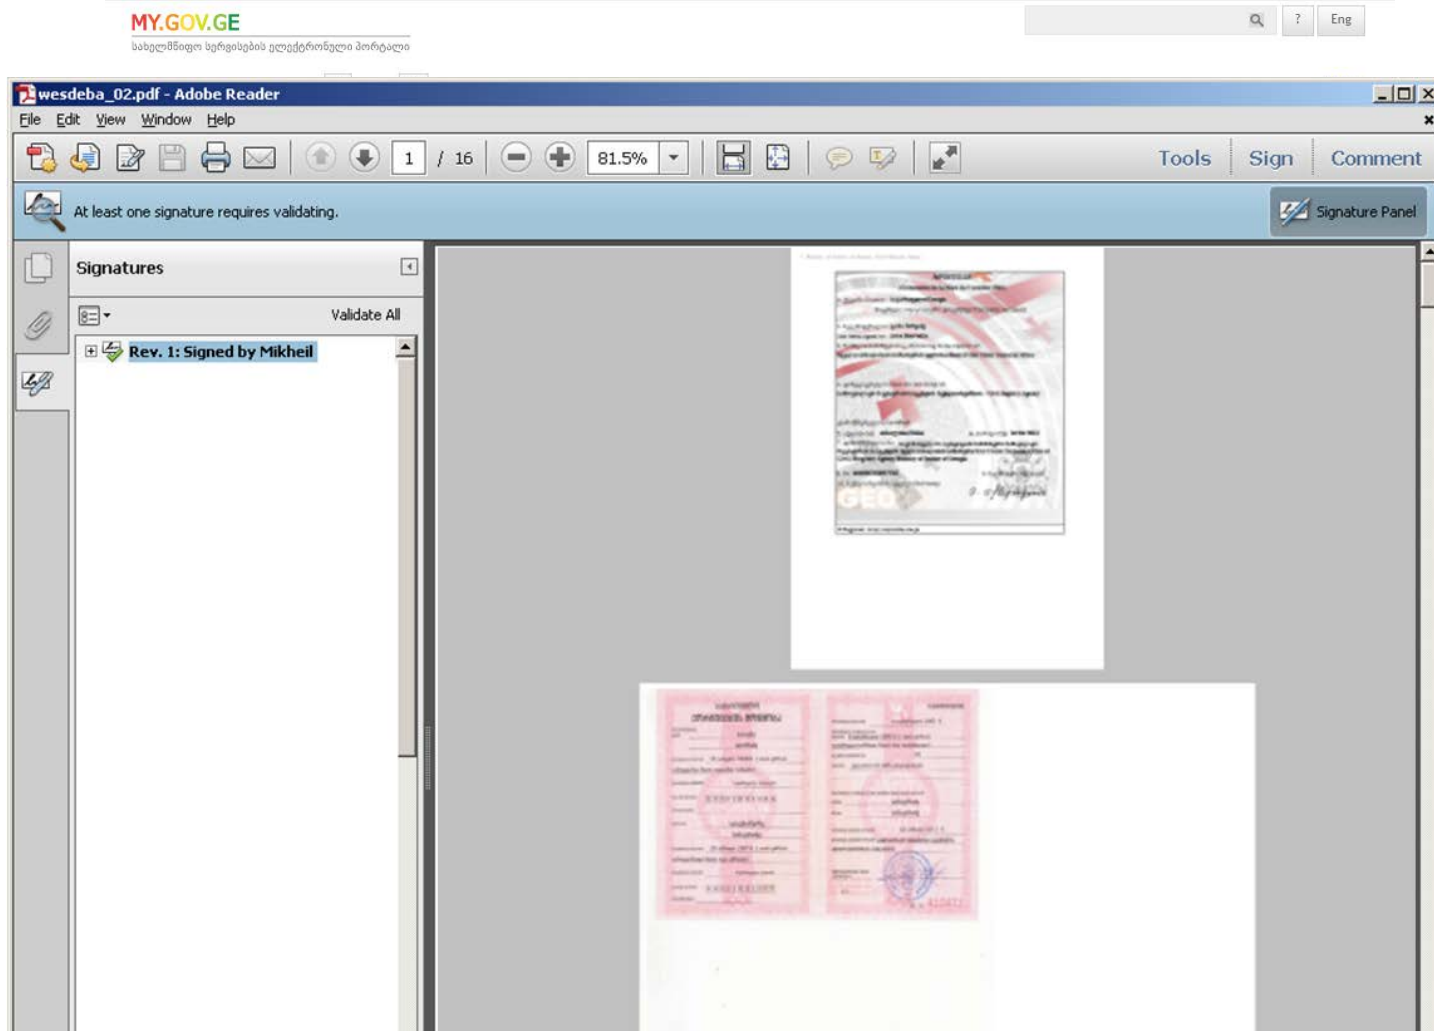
MY.GOV.GE
სახელმწიფო სერვისების ელექტრონული პორტალი

?
Eng

wesdeba_02.pdf - Adobe Reader

File Edit View Window Help

1 / 16
81.5%
Tools
Sign
Comment

At least one signature requires validating.

Signature Panel

Signatures

Validate All

Rev. 1: Signed by Mikheil

APOSTILLE

GEO

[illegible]